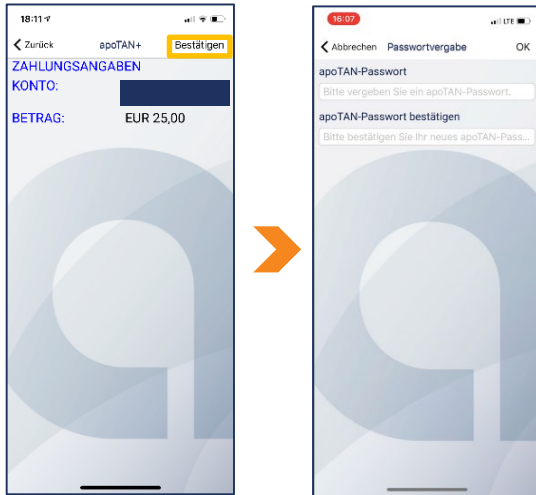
18:11

Zurück apoTAN+ Bestätigen

ZAHLUNGSANGABEN

KONTO:

BETRAG: EUR 25,00

16:07 LTE

Abbrechen Passwortvergabe OK

apoTAN-Passwort

Bitte vergeben Sie ein apoTAN-Passwort.

apoTAN-Passwort bestätigen

Bitte bestätigen Sie Ihr neues apoTAN-Pass...